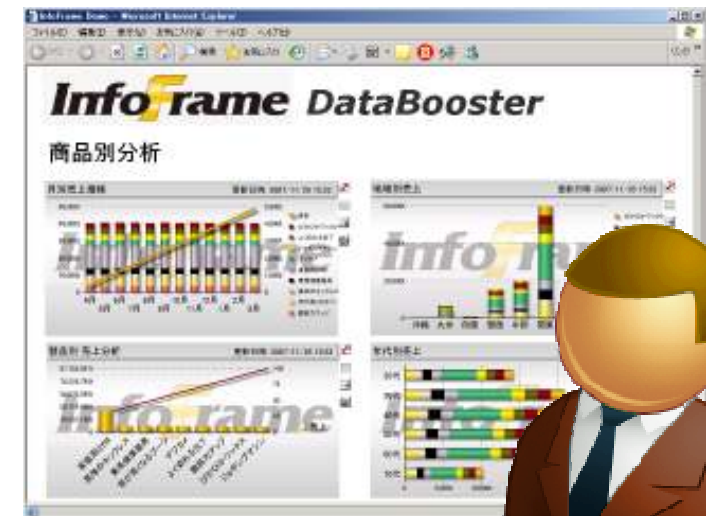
InfoFrame Demo - Microsoft Internet Explorer
ファイル(F) 編集(E) 表示(V) お気に入り(A) ツール(T) ヘルプ(H)

InfoFrame DataBooster

商品別分析

月別売上推移
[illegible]
InfoFrame

地域別売上
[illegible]
InfoFrame

部品別 売上分析
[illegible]
InfoFrame

年代別売上
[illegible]
InfoFrame